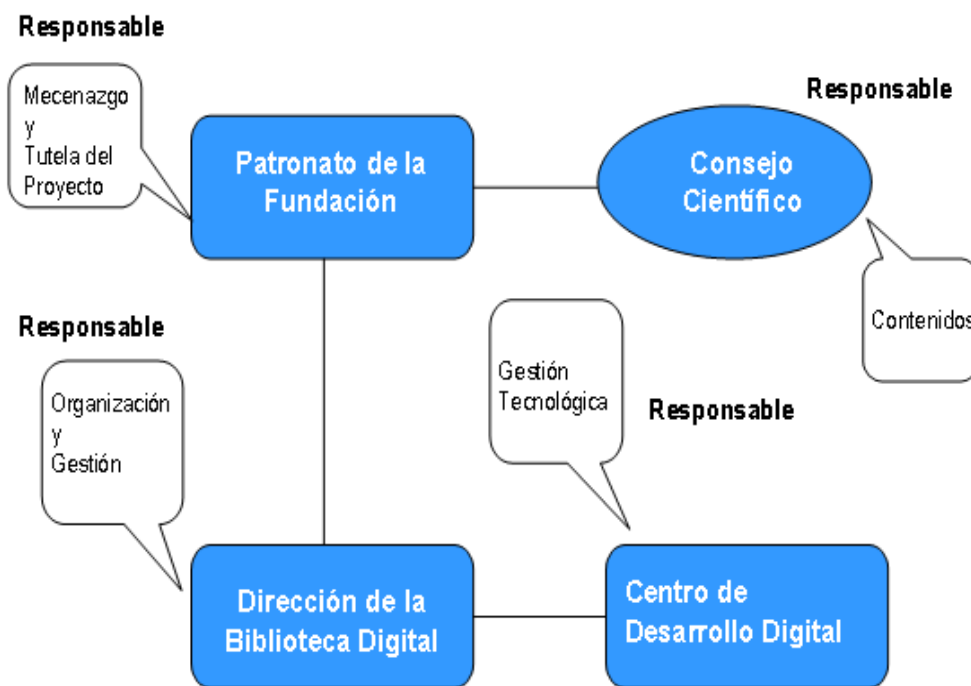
Responsable

Mecenazgo y Tutela del Proyecto

Patronato de la Fundación

Responsable

Consejo Científico

Contenidos

Responsable

Organización y Gestión

Gestión Tecnológica

Responsable

Dirección de la Biblioteca Digital

Centro de Desarrollo Digital